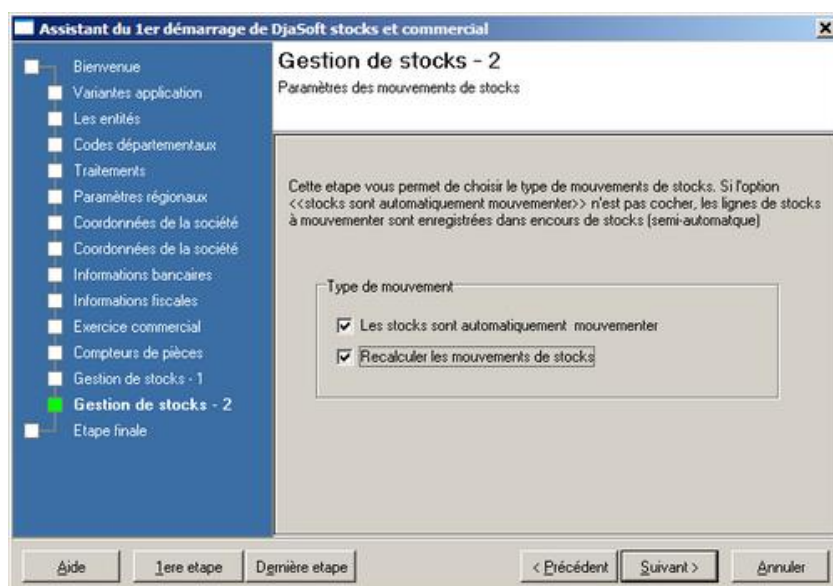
Assistant du 1er démarrage de DjaSoft stocks et commercial

Bienvenue
Variantes application
Les entités
Codes départementaux
Traitements
Paramètres régionaux
Coordonnées de la société
Coordonnées de la société
Informations bancaires
Informations fiscales
Exercice commercial
Compteurs de pièces
Gestion de stocks - 1
Gestion de stocks - 2
Etape finale

Gestion de stocks - 2
Paramètres des mouvements de stocks

Cette etape vous permet de choisir le type de mouvements de stocks. Si l'option <<stocks sont automatiquement mouvementer>> n'est pas cocher, les lignes de stocks à mouvementer sont enregistrées dans encours de stocks (semi-automatque)

Type de mouvement
Les stocks sont automatiquement mouvementer
Recalculer les mouvements de stocks

Aide | 1ere etape | Dernière etape | < Précédent | Suivant > | Annuler